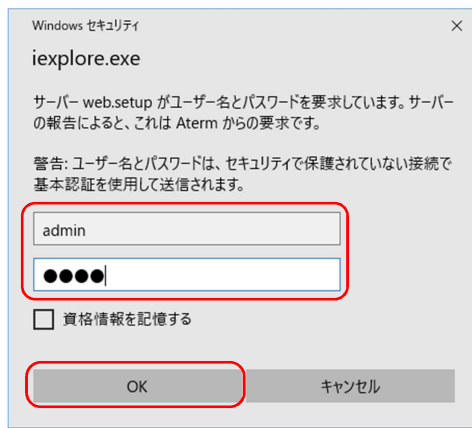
Windows セキュリティ

×

iexplore.exe

サーバー web.setup がユーザー名とパスワードを要求しています。サーバーの報告によると、これは Aterm からの要求です。

警告: ユーザー名とパスワードは、セキュリティで保護されていない接続で基本認証を使用して送信されます。

admin

●●●●

資格情報を記憶する

OK

キャンセル